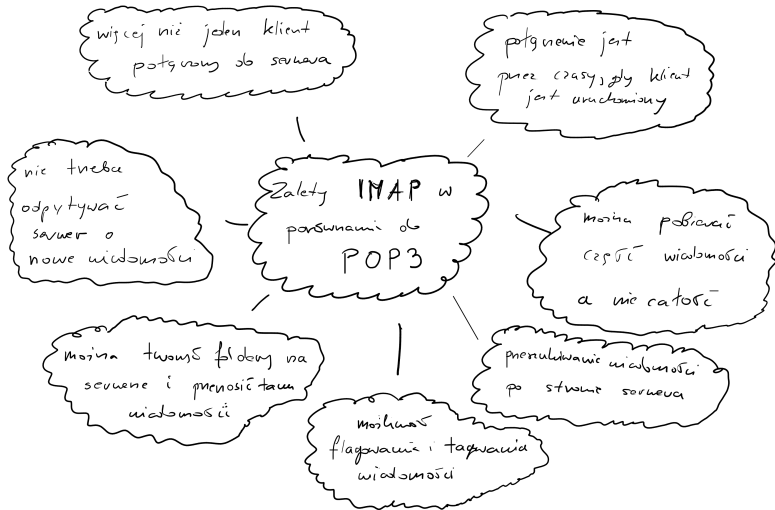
Zalety IMAP w porównaniu do POP3

więcej niż jeden klient połączony do serwera

połączenie jest przez czas, gdy klient jest uruchomiony

nie trzeba odpytywać serwer o nowe wiadomości

można pobierać części wiadomości a nie całość

można tworzyć foldery na serwerze i przenosić tam wiadomości

przeszukiwanie wiadomości po stronie serwera

możliwość flagowania i tagowania wiadomości